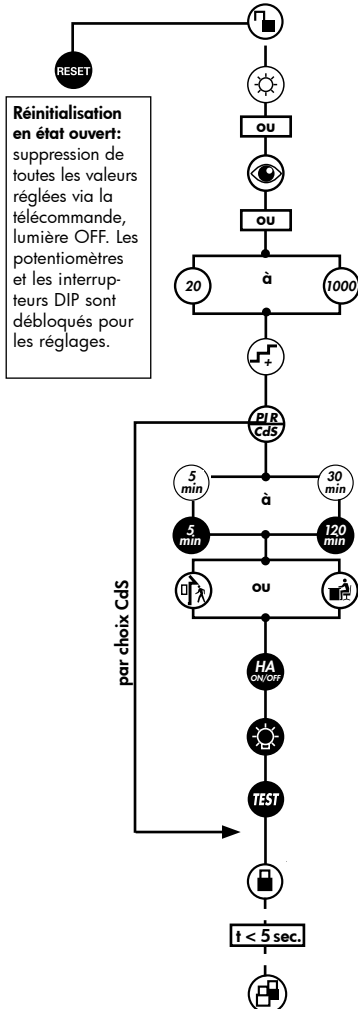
RESET

Réinitialisation en état ouvert: suppression de toutes les valeurs réglées via la télécommande, lumière OFF. Les potentiomètres et les interrupteurs DIP sont débloqués pour les réglages.

ou

ou

20

à

1000

PIR
CdS

par choix CdS

5 min

à

30 min

5 min

120 min

ou

HA ON/OFF

TEST

t < 5 sec.